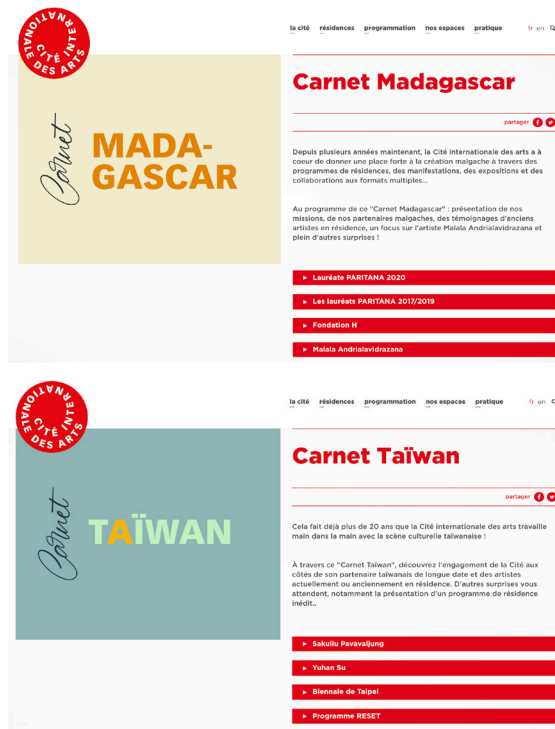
CITÉ INTERNATIONALE DES ARTS

la cité résidences programmation nos espaces pratique fr en

Carnet MADAGASCAR

Carnet Madagascar

partager

Depuis plusieurs années maintenant, la Cité internationale des arts a à coeur de donner une place forte à la création malgache à travers des programmes de résidences, des manifestations, des expositions et des collaborations aux formats multiples...

Au programme de ce "Carnet Madagascar" : présentation de nos missions, de nos partenaires malgaches, des témoignages d'anciens artistes en résidence, un focus sur l'artiste Malala Andrialavidrazana et plein d'autres surprises !

Lauréate PARITANA 2020

Les lauréats PARITANA 2017/2019

Fondation H

Malala Andrialavidrazana

CITÉ INTERNATIONALE DES ARTS

la cité résidences programmation nos espaces pratique fr en

Carnet TAÏWAN

Carnet Taïwan

partager

Cela fait déjà plus de 20 ans que la Cité internationale des arts travaille main dans la main avec la scène culturelle taïwanaise !

À travers ce "Carnet Taïwan", découvrez l'engagement de la Cité aux côtés de son partenaire taïwanais de longue date et des artistes actuellement ou anciennement en résidence. D'autres surprises vous attendent, notamment la présentation d'un programme de résidence inédit..

Sakuliu Pavavaljung

Yuhan Su

Biennale de Taipei

Programme RESET